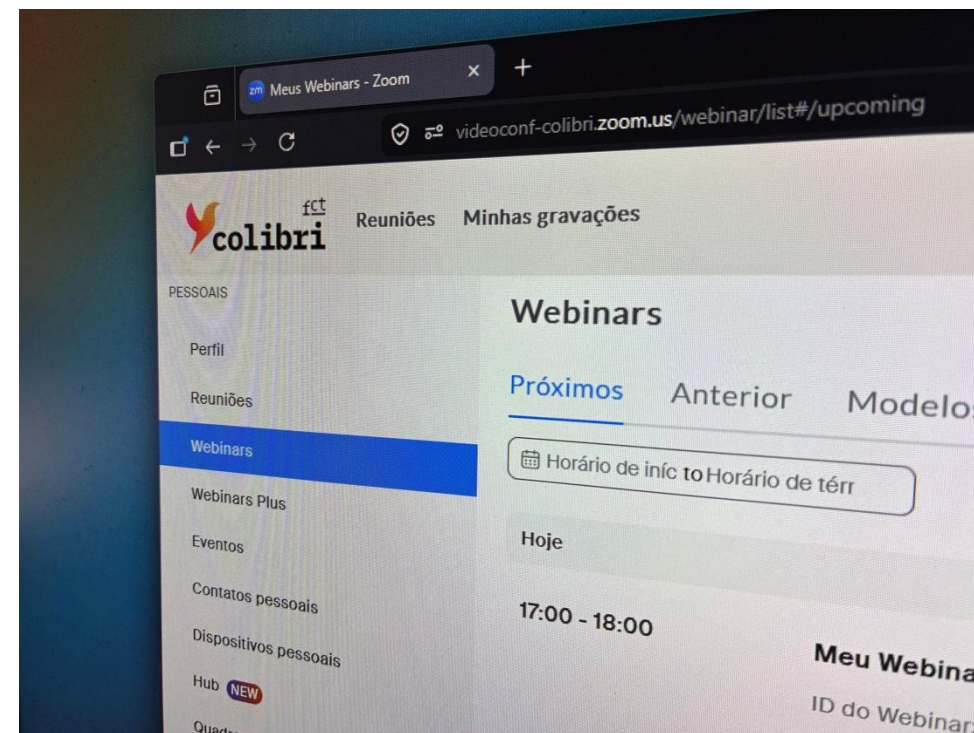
zm Meus Webinars - Zoom ×  +

videoconf-colibri.zoom.us/webinar/list#/upcoming

fct colibri  Reuniões  Minhas gravações

PESSOAIS

Perfil

Reuniões

Webinars

Webinars Plus

Eventos

Contatos pessoais

Dispositivos pessoais

Hub NEW

Quad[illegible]

Webinars

Próximos  Anterior  Modelo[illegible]

Horário de iníc to Horário de térr

Hoje

17:00 - 18:00

Meu Webina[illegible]

ID do Webinar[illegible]